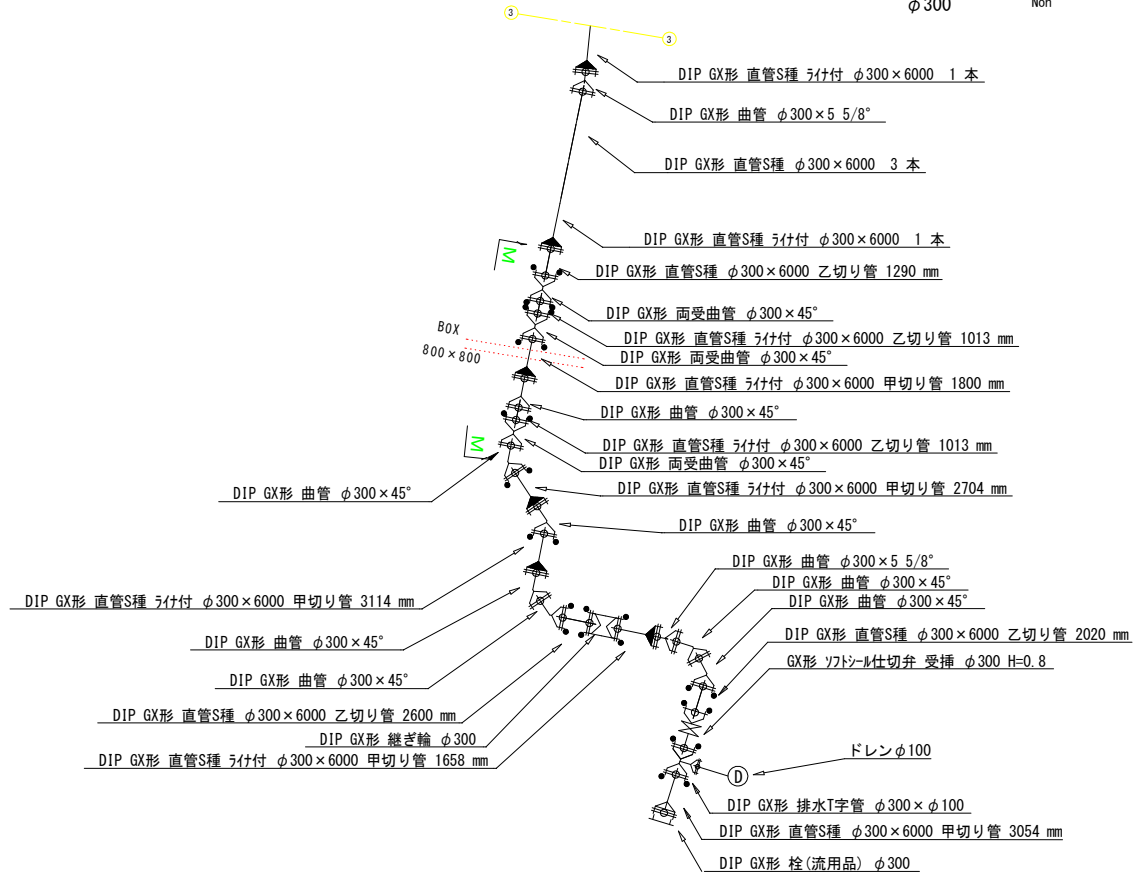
φ300
Non
3
3
DIP GX形 直管S種 ﾗｲﾅ付 φ300×6000 1 本
DIP GX形 曲管 φ300×5 5/8°
DIP GX形 直管S種 φ300×6000 3 本
DIP GX形 直管S種 ﾗｲﾅ付 φ300×6000 1 本
M
DIP GX形 直管S種 φ300×6000 乙切り管 1290 mm
DIP GX形 両受曲管 φ300×45°
BOX
800×800
DIP GX形 直管S種 ﾗｲﾅ付 φ300×6000 乙切り管 1013 mm
DIP GX形 両受曲管 φ300×45°
DIP GX形 直管S種 ﾗｲﾅ付 φ300×6000 甲切り管 1800 mm
DIP GX形 曲管 φ300×45°
M
DIP GX形 直管S種 ﾗｲﾅ付 φ300×6000 乙切り管 1013 mm
DIP GX形 両受曲管 φ300×45°
DIP GX形 曲管 φ300×45°
DIP GX形 直管S種 ﾗｲﾅ付 φ300×6000 甲切り管 2704 mm
DIP GX形 曲管 φ300×45°
DIP GX形 曲管 φ300×5 5/8°
DIP GX形 曲管 φ300×45°
DIP GX形 直管S種 ﾗｲﾅ付 φ300×6000 甲切り管 3114 mm
DIP GX形 曲管 φ300×45°
DIP GX形 曲管 φ300×45°
DIP GX形 直管S種 φ300×6000 乙切り管 2020 mm
DIP GX形 曲管 φ300×45°
GX形 ｿﾌﾄｼｰﾙ仕切弁 受挿 φ300 H=0.8
DIP GX形 曲管 φ300×45°
DIP GX形 直管S種 φ300×6000 乙切り管 2600 mm
DIP GX形 継ぎ輪 φ300
DIP GX形 直管S種 ﾗｲﾅ付 φ300×6000 甲切り管 1658 mm
ドレンφ100
D
DIP GX形 排水T字管 φ300×φ100
DIP GX形 直管S種 φ300×6000 甲切り管 3054 mm
DIP GX形 栓(流用品) φ300